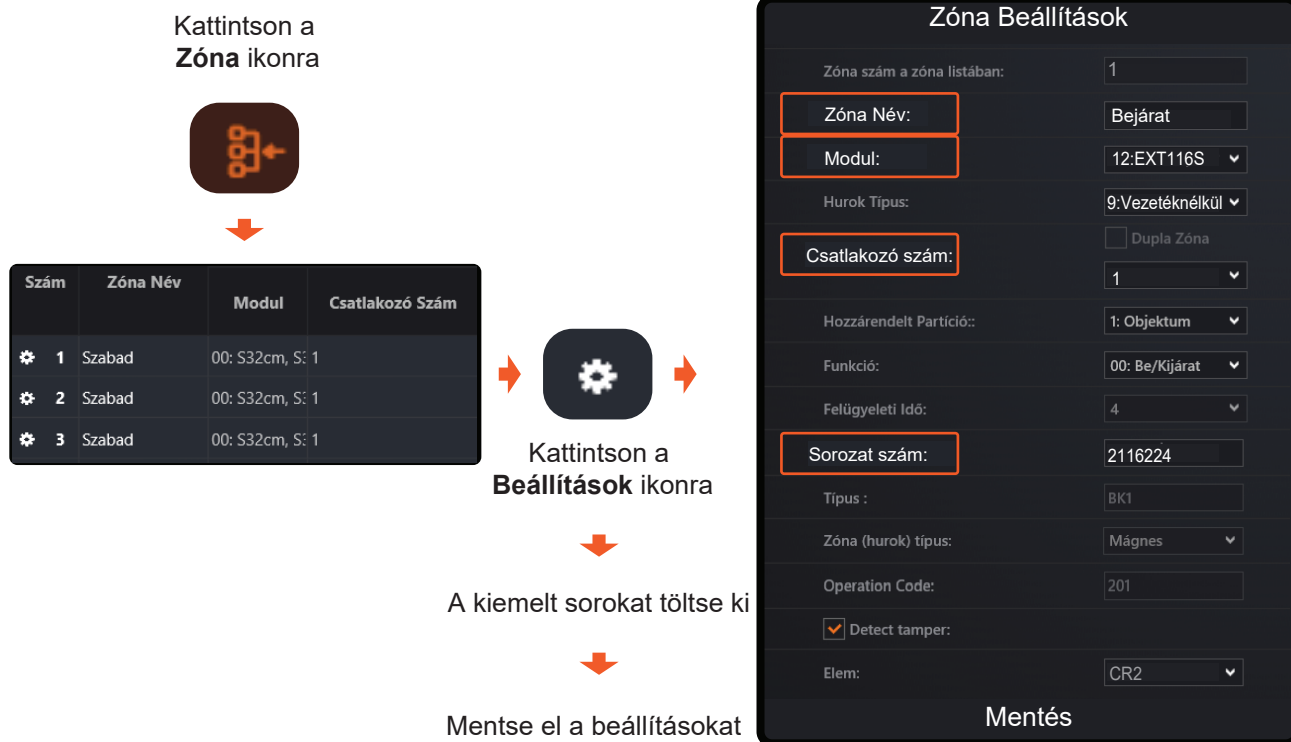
Kattintson a **Zóna** ikonra

| Szám | Zóna Név | Modul | Csatlakozó Szám |
|---|---|---|---|
| 1 | Szabad | 00: S32cm, S: | 1 |
| 2 | Szabad | 00: S32cm, S: | 1 |
| 3 | Szabad | 00: S32cm, S: | 1 |

Kattintson a **Beállítások** ikonra

A kiemelt sorokat töltse ki

Mentse el a beállításokat

Zóna Beállítások

Zóna szám a zóna listában: 1

Zóna Név: Bejárat

Modul: 12:EXT116S

Hurok Típus: 9:Vezetéknélkül

Dupla Zóna

Csatlakozó szám: 1

Hozzárendelt Partíció:: 1: Objektum

Funkció: 00: Be/Kijárat

Felügyeleti Idő: 4

Sorozat szám: 2116224

Típus : BK1

Zóna (hurok) típus: Mágnes

Operation Code: 201

Detect tamper:

Elem: CR2

Mentés